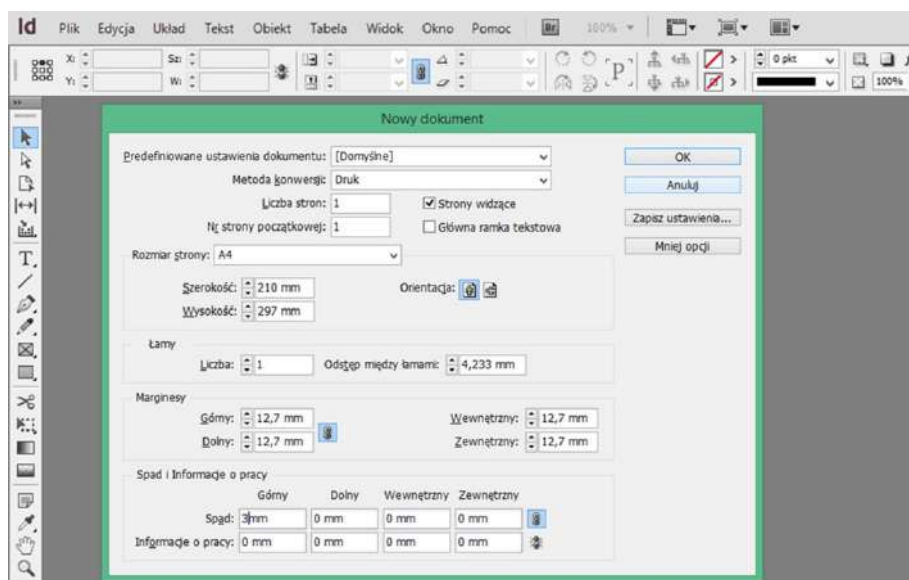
Id Plik Edycja Układ Tekst Obiekt Tabela Widok Okno Pomoc Br 100%

X: Sz: Y: W: P 0 pkt 100%

Nowy dokument

Predefiniowane ustawienia dokumentu: [Domyślne]

Metoda konwersji: Druk

Liczba stron: 1

Strony widzące

Nr strony początkowej: 1

Główna ramka tekstowa

OK

Anuluj

Zapisz ustawienia...

Mniej opcji

Rozmiar strony: A4

Szerokość: 210 mm

Wysokość: 297 mm

Orientacja:

Łamy

Liczba: 1

Odstęp między łamami: 4,233 mm

Marginesy

Górny: 12,7 mm

Dolny: 12,7 mm

Wewnętrzny: 12,7 mm

Zewnętrzny: 12,7 mm

Spad i Informacje o pracy

| | Górny | Dolny | Wewnętrzny | Zewnętrzny |
|---|---|---|---|---|
| Spad: | 3mm | 0 mm | 0 mm | 0 mm |
| Informacje o pracy: | 0 mm | 0 mm | 0 mm | 0 mm |